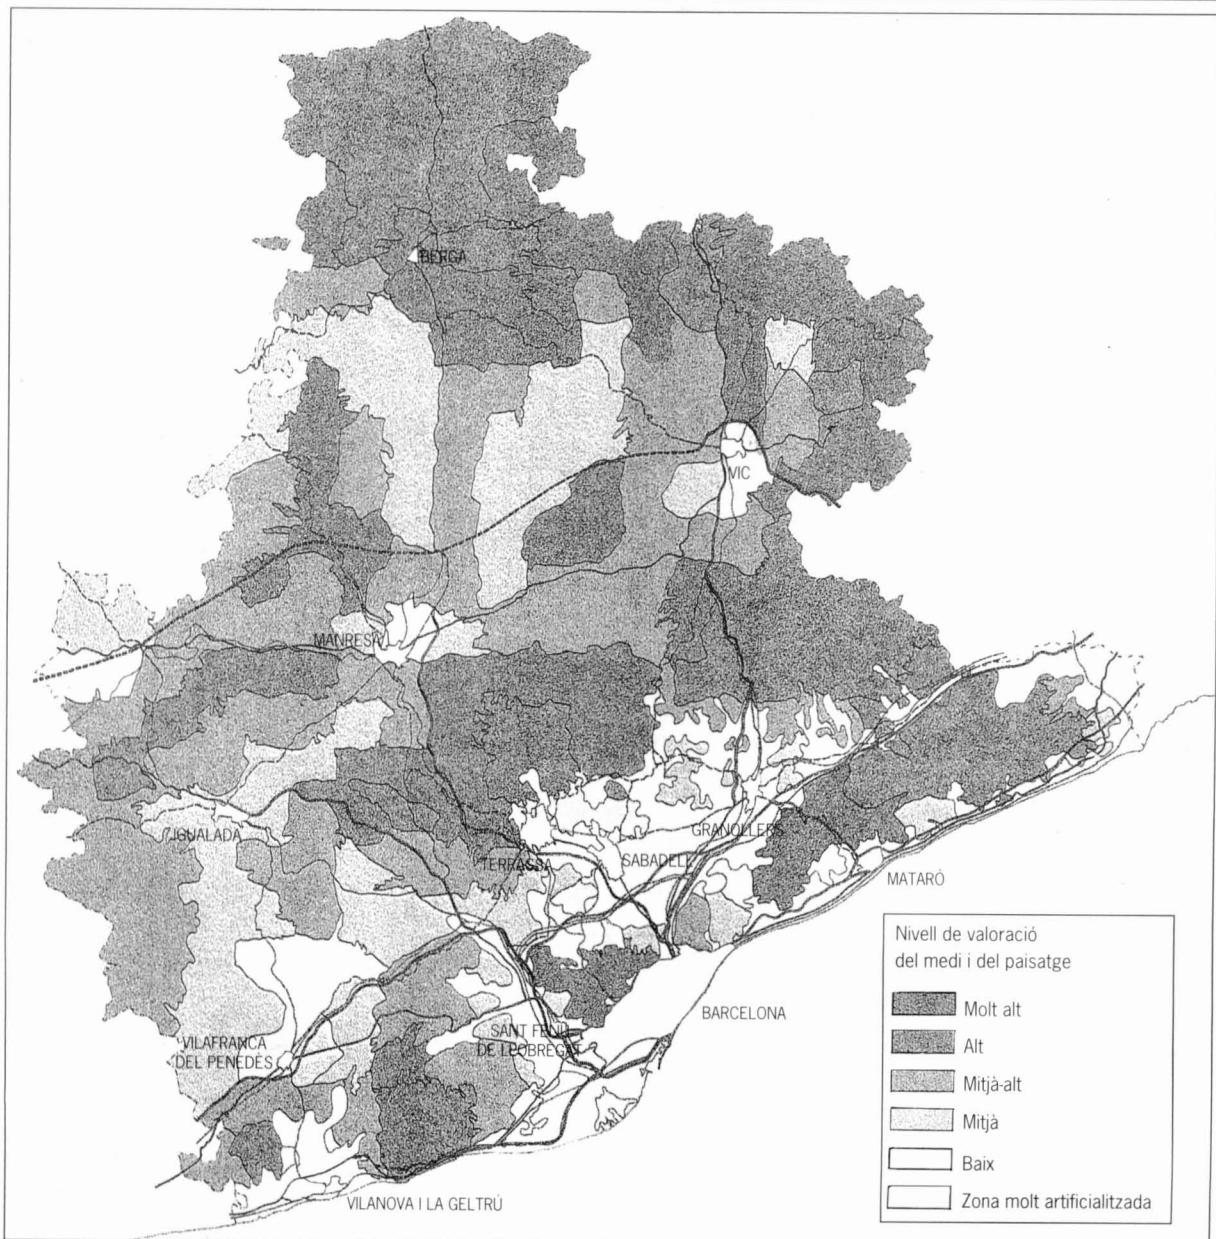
BERGA

VIC

MANRESA

IGUALADA

TERRASSA

SABADELL

GRANOLLERS

MATARÓ

BARCELONA

SANT FELIU DE LLOBREGAT

VILAFRANCA DEL PENEDÈS

VILANOVA I LA GELTRÚ

Nivell de valoració del medi i del paisatge

Molt alt

Alt

Mitjà-alt

Mitjà

Baix

Zona molt artificialitzada